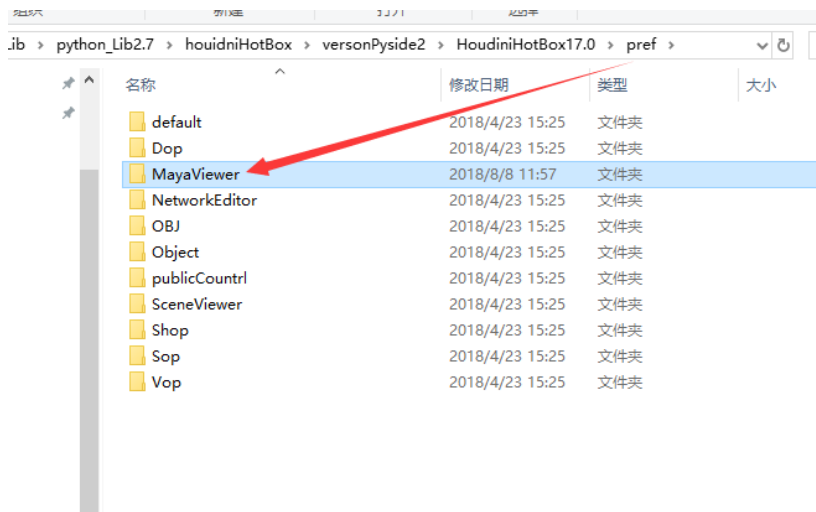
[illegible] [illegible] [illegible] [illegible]

.ib › python_Lib2.7 › houidniHotBox › versonPyside2 › HoudiniHotBox17.0 › pref ›

| 名称 | 修改日期 | 类型 | 大小 |
|---|---|---|---|
| default | 2018/4/23 15:25 | 文件夹 | |
| Dop | 2018/4/23 15:25 | 文件夹 | |
| MayaViewer | 2018/8/8 11:57 | 文件夹 | |
| NetworkEditor | 2018/4/23 15:25 | 文件夹 | |
| OBJ | 2018/4/23 15:25 | 文件夹 | |
| Object | 2018/4/23 15:25 | 文件夹 | |
| publicCountrl | 2018/4/23 15:25 | 文件夹 | |
| SceneViewer | 2018/4/23 15:25 | 文件夹 | |
| Shop | 2018/4/23 15:25 | 文件夹 | |
| Sop | 2018/4/23 15:25 | 文件夹 | |
| Vop | 2018/4/23 15:25 | 文件夹 | |